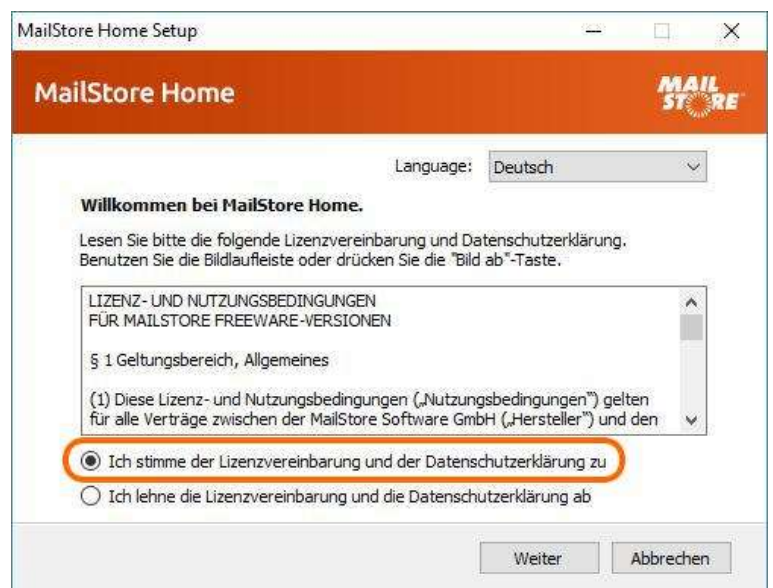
MailStore Home Setup

MailStore Home

MAIL STORE

Language: Deutsch

Willkommen bei MailStore Home.

Lesen Sie bitte die folgende Lizenzvereinbarung und Datenschutzerklärung. Benutzen Sie die Bildlaufleiste oder drücken Sie die "Bild ab"-Taste.

LIZENZ- UND NUTZUNGSBEDINGUNGEN
FÜR MAILSTORE FREEWARE-VERSIONEN

§ 1 Geltungsbereich, Allgemeines

(1) Diese Lizenz- und Nutzungsbedingungen („Nutzungsbedingungen") gelten für alle Verträge zwischen der MailStore Software GmbH („Hersteller") und den

Ich stimme der Lizenzvereinbarung und der Datenschutzerklärung zu

Ich lehne die Lizenzvereinbarung und die Datenschutzerklärung ab

Weiter

Abbrechen